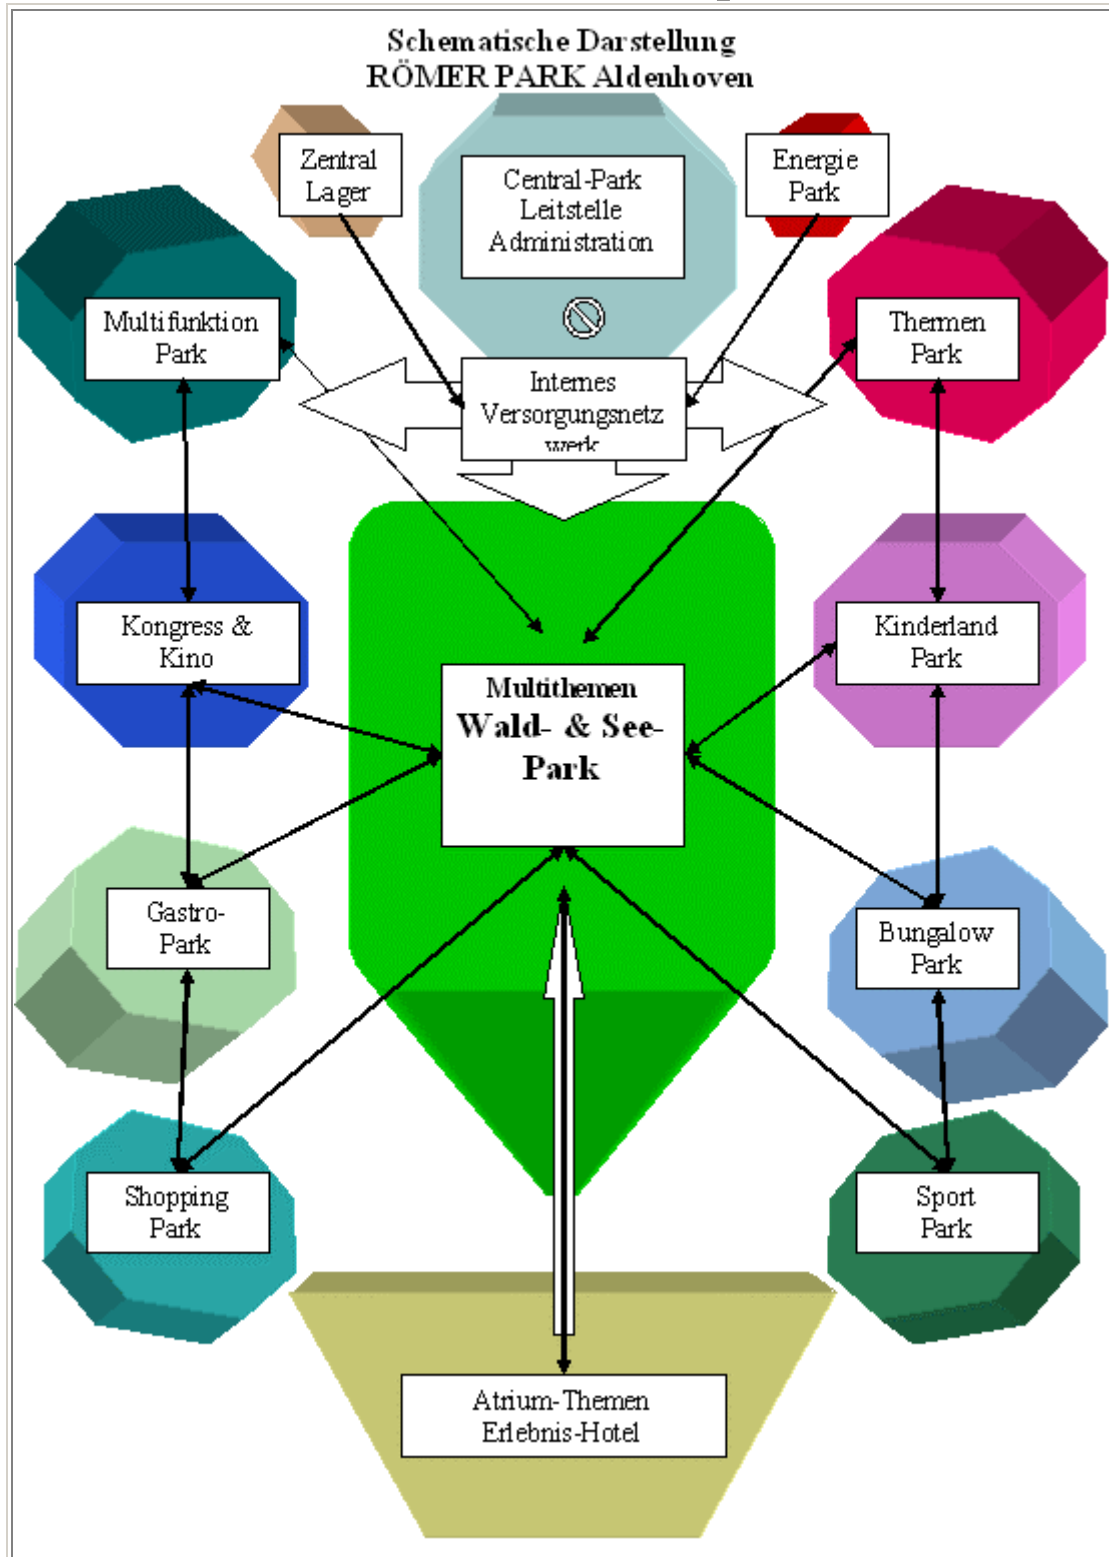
Schematische Darstellung
RÖMER PARK Aldenhoven

Zentral Lager

Central-Park Leitstelle Administration

Energie Park

Multifunktion Park

Internes Versorgungsnetz werk

Thermen Park

Kongress & Kino

Multithemen
Wald- & See-Park

Kinderland Park

Gastro-Park

Bungalow Park

Shopping Park

Sport Park

Atrium-Themen Erlebnis-Hotel